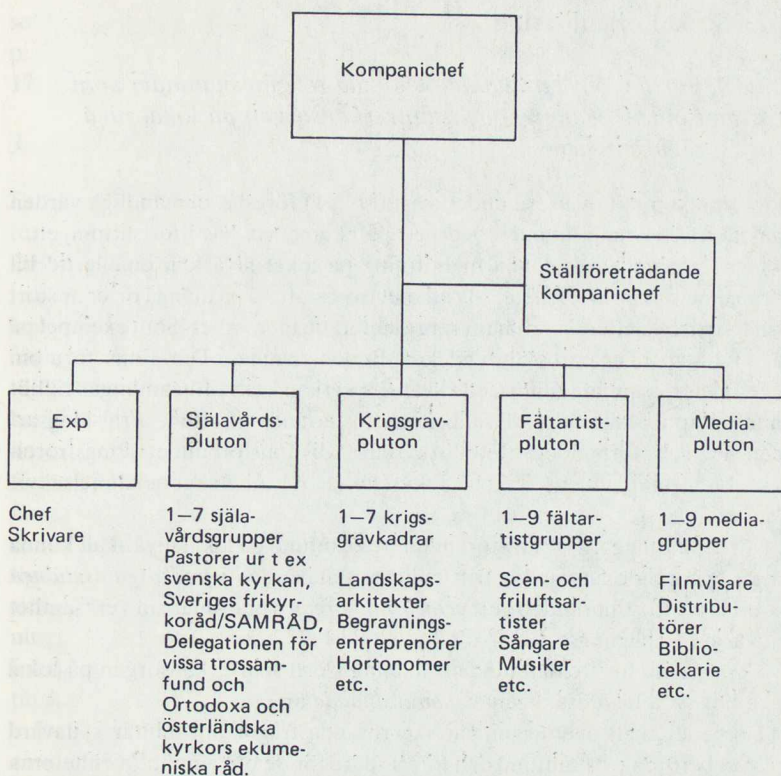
Kompanichef

Ställföreträdande kompanichef

Exp

Själavårds-pluton

Krigsgrav-pluton

Fältartist-pluton

Media-pluton

Chef
Skrivare

1–7 själavårdsgrupper
Pastorer ur t ex svenska kyrkan, Sveriges frikyrkoråd/SAMRÅD, Delegationen för vissa trossamfund och Ortodoxa och österländska kyrkors ekumeniska råd.

1–7 krigsgravkadrar

Landskapsarkitekter
Begravningsentreprenörer
Hortonomer
etc.

1–9 fältartistgrupper

Scen- och friluftsartister
Sångare
Musiker
etc.

1–9 mediagrupper

Filmvisare
Distributörer
Bibliotekarie
etc.